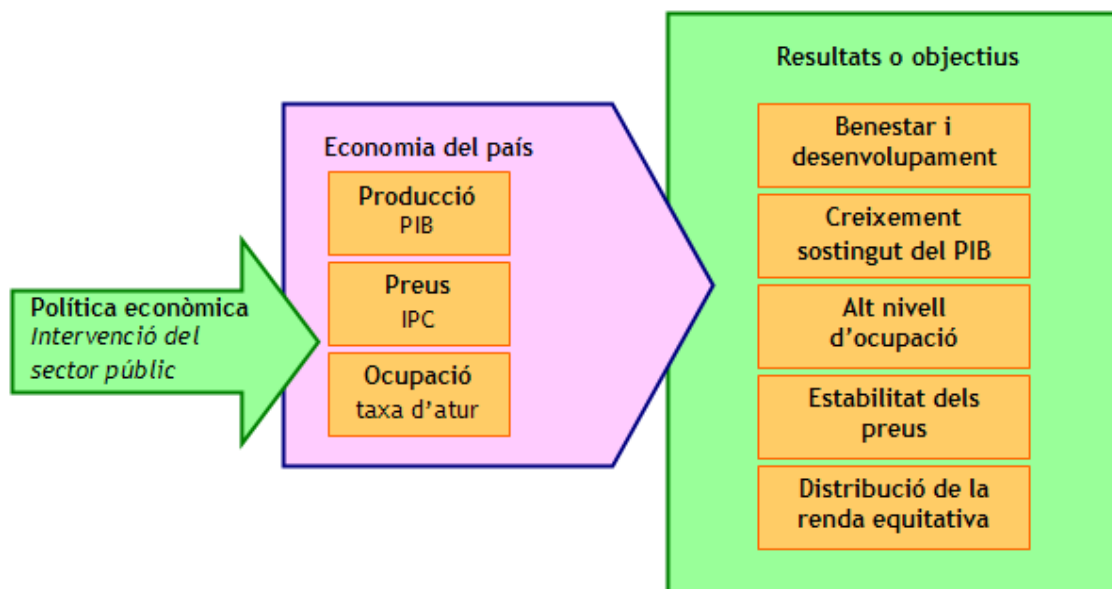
Política econòmica
Intervenció del sector públic

Economia del país

Producció
PIB

Preus
IPC

Ocupació
taxa d'atur

Resultats o objectius

Benestar i desenvolupament

Creixement sostingut del PIB

Alt nivell d'ocupació

Estabilitat dels preus

Distribució de la renda equitativa